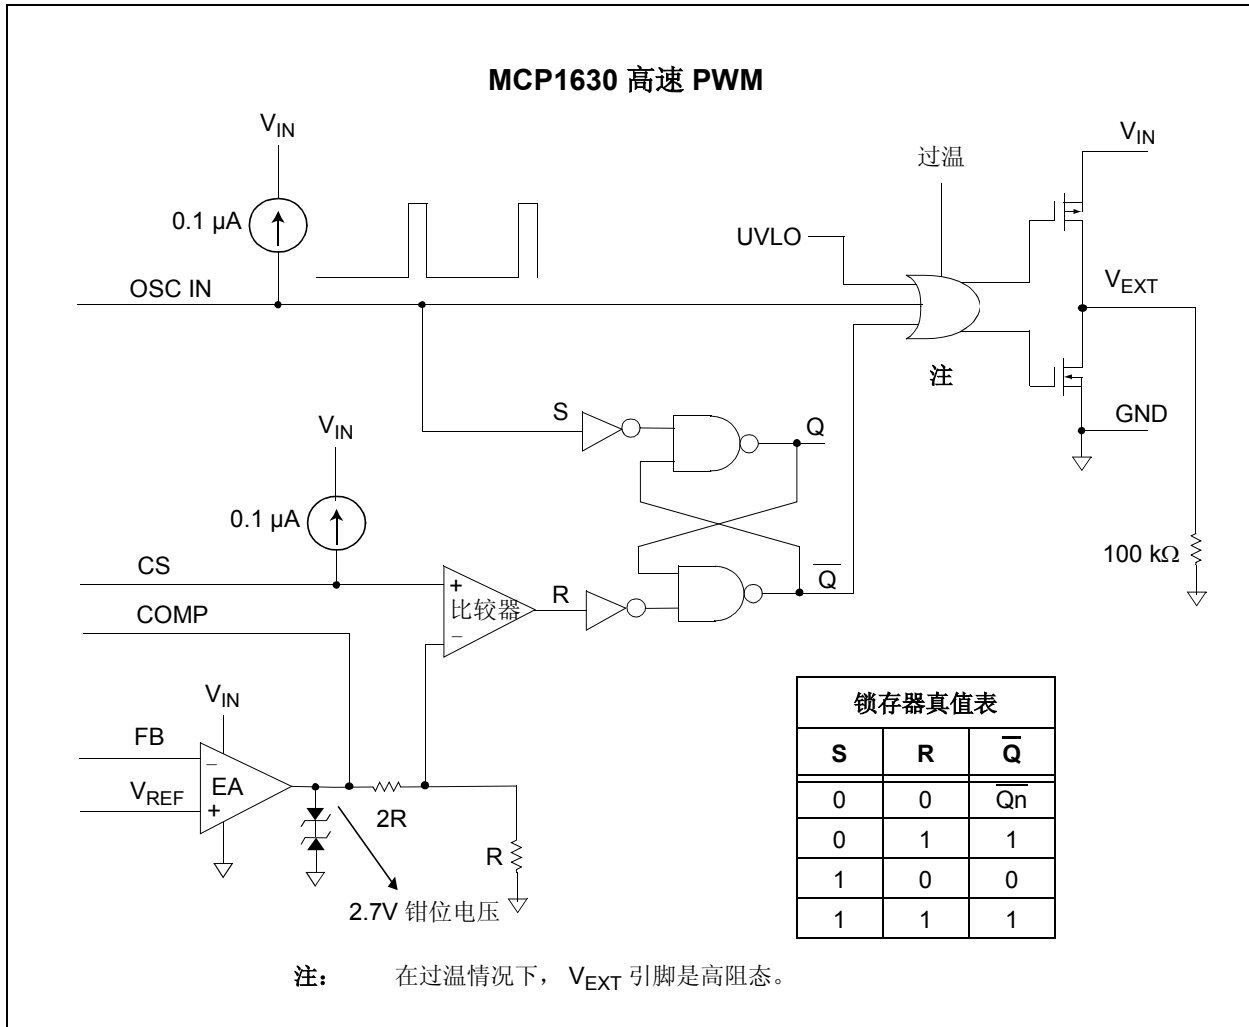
MCP1630 高速 PWM

$V_{IN}$

0.1 µA

OSC IN

过温

UVLO

$V_{IN}$

$V_{EXT}$

注

GND

S

Q

$V_{IN}$

0.1 µA

CS

+

比较器

–

R

$\overline{Q}$

100 kΩ

COMP

$V_{IN}$

FB

–

EA

$V_{REF}$

+

2R

R

2.7V 钳位电压

| 锁存器真值表 | | |
|---|---|---|
| S | R | $\overline{Q}$ |
| 0 | 0 | $\overline{Qn}$ |
| 0 | 1 | 1 |
| 1 | 0 | 0 |
| 1 | 1 | 1 |

注： 在过温情况下， $V_{EXT}$ 引脚是高阻态。